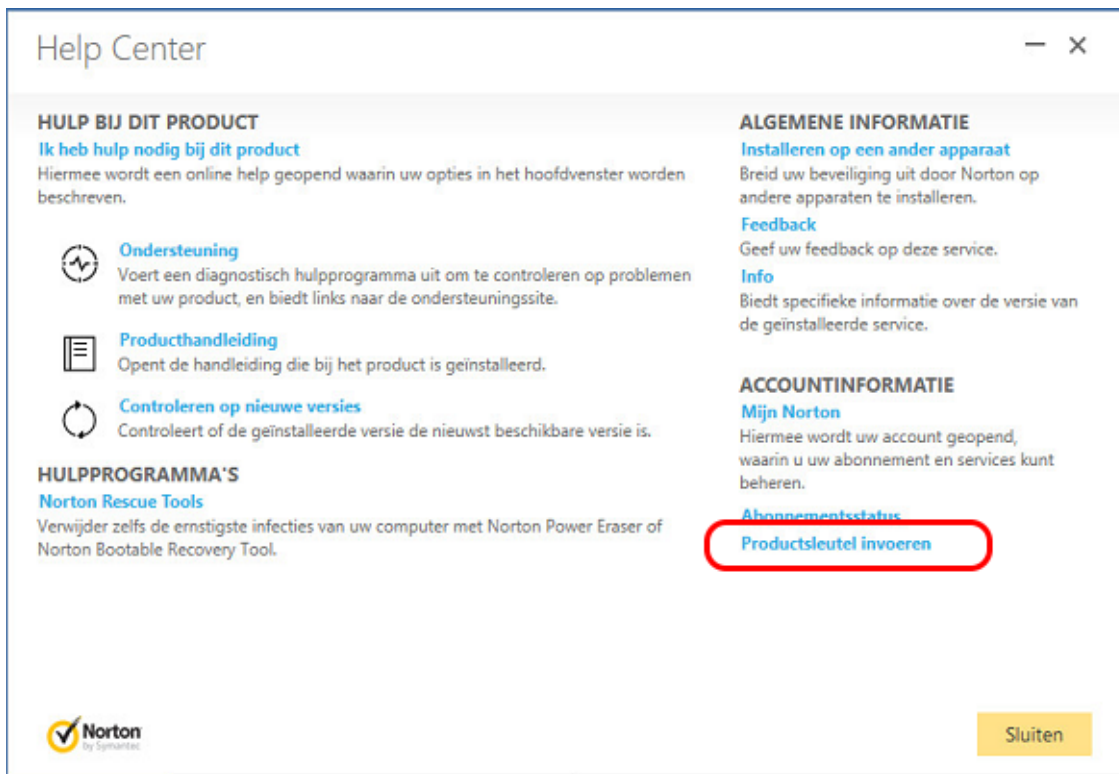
Help Center

HULP BIJ DIT PRODUCT
Ik heb hulp nodig bij dit product
Hiermee wordt een online help geopend waarin uw opties in het hoofdvenster worden beschreven.

Ondersteuning
Voert een diagnostisch hulpprogramma uit om te controleren op problemen met uw product, en biedt links naar de ondersteuningssite.

Producthandleiding
Opent de handleiding die bij het product is geïnstalleerd.

Controleren op nieuwe versies
Controleert of de geïnstalleerde versie de nieuwst beschikbare versie is.

HULPPROGRAMMA'S
Norton Rescue Tools
Verwijder zelfs de ernstigste infecties van uw computer met Norton Power Eraser of Norton Bootable Recovery Tool.

ALGEMENE INFORMATIE
Installeren op een ander apparaat
Breid uw beveiliging uit door Norton op andere apparaten te installeren.
Feedback
Geef uw feedback op deze service.
Info
Biedt specifieke informatie over de versie van de geïnstalleerde service.

ACCOUNTINFORMATIE
Mijn Norton
Hiermee wordt uw account geopend, waarin u uw abonnement en services kunt beheren.
Abonnementsstatus
Productsleutel invoeren

Norton by Symantec

Sluiten